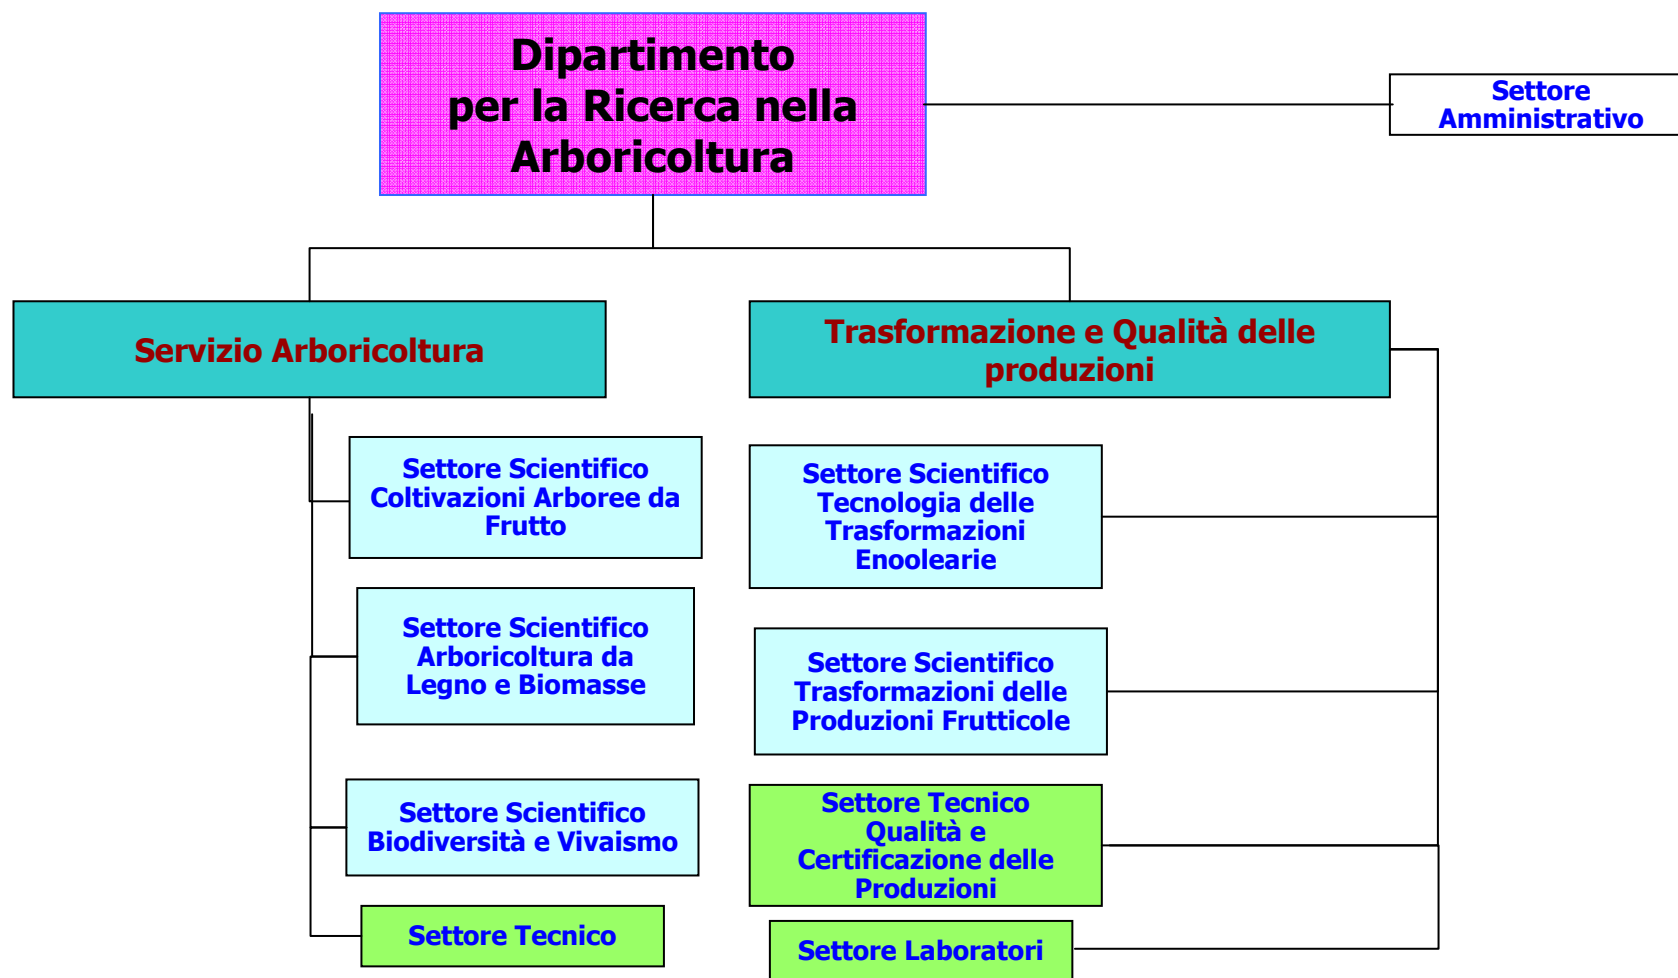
Dipartimento per la Ricerca nella Arboricoltura

Settore Amministrativo

Servizio Arboricoltura

Settore Scientifico Coltivazioni Arboree da Frutto

Settore Scientifico Arboricoltura da Legno e Biomasse

Settore Scientifico Biodiversità e Vivaismo

Settore Tecnico

Trasformazione e Qualità delle produzioni

Settore Scientifico Tecnologia delle Trasformazioni Enoolearie

Settore Scientifico Trasformazioni delle Produzioni Frutticole

Settore Tecnico Qualità e Certificazione delle Produzioni

Settore Laboratori